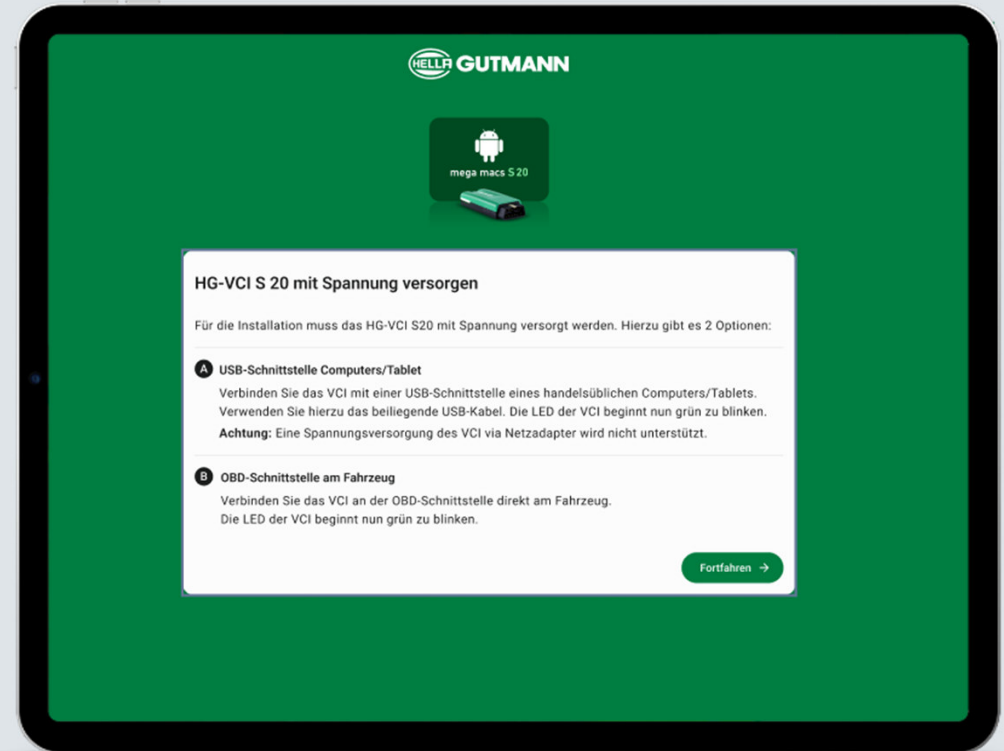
HELLA GUTMANN

mega macs S 20

HG-VCI S 20 mit Spannung versorgen

Für die Installation muss das HG-VCI S20 mit Spannung versorgt werden. Hierzu gibt es 2 Optionen:

A USB-Schnittstelle Computers/Tablet

Verbinden Sie das VCI mit einer USB-Schnittstelle eines handelsüblichen Computers/Tablets. Verwenden Sie hierzu das beiliegende USB-Kabel. Die LED der VCI beginnt nun grün zu blinken.

Achtung: Eine Spannungsversorgung des VCI via Netzadapter wird nicht unterstützt.

B OBD-Schnittstelle am Fahrzeug

Verbinden Sie das VCI an der OBD-Schnittstelle direkt am Fahrzeug.
Die LED der VCI beginnt nun grün zu blinken.

Fortfahren →